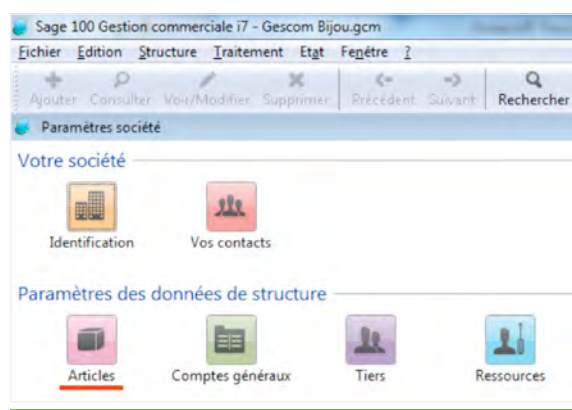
Sage 100 Gestion commerciale i7 - Gescom Bijou.gcm

Fichier Edition Structure Traitement Etat Fenêtre ?

Ajouter Consulter Voir/Modifier Supprimer Précédent Suivant Rechercher

Paramètres société

Votre société

Identification

Vos contacts

Paramètres des données de structure

Articles

Comptes généraux

Tiers

Ressources